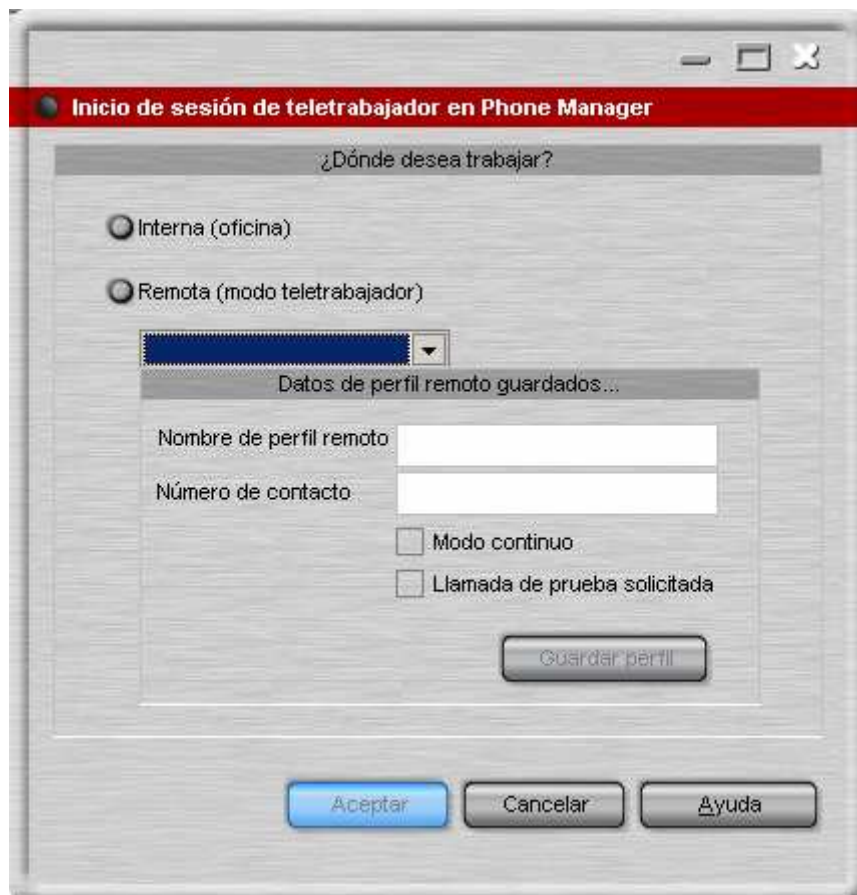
Inicio de sesión de teletrabajador en Phone Manager

¿Dónde desea trabajar?

Interna (oficina)

Remota (modo teletrabajador)

Datos de perfil remoto guardados...

Nombre de perfil remoto

Número de contacto

Modo continuo

Llamada de prueba solicitada

Guardar perfil

Aceptar

Cancelar

Ayuda